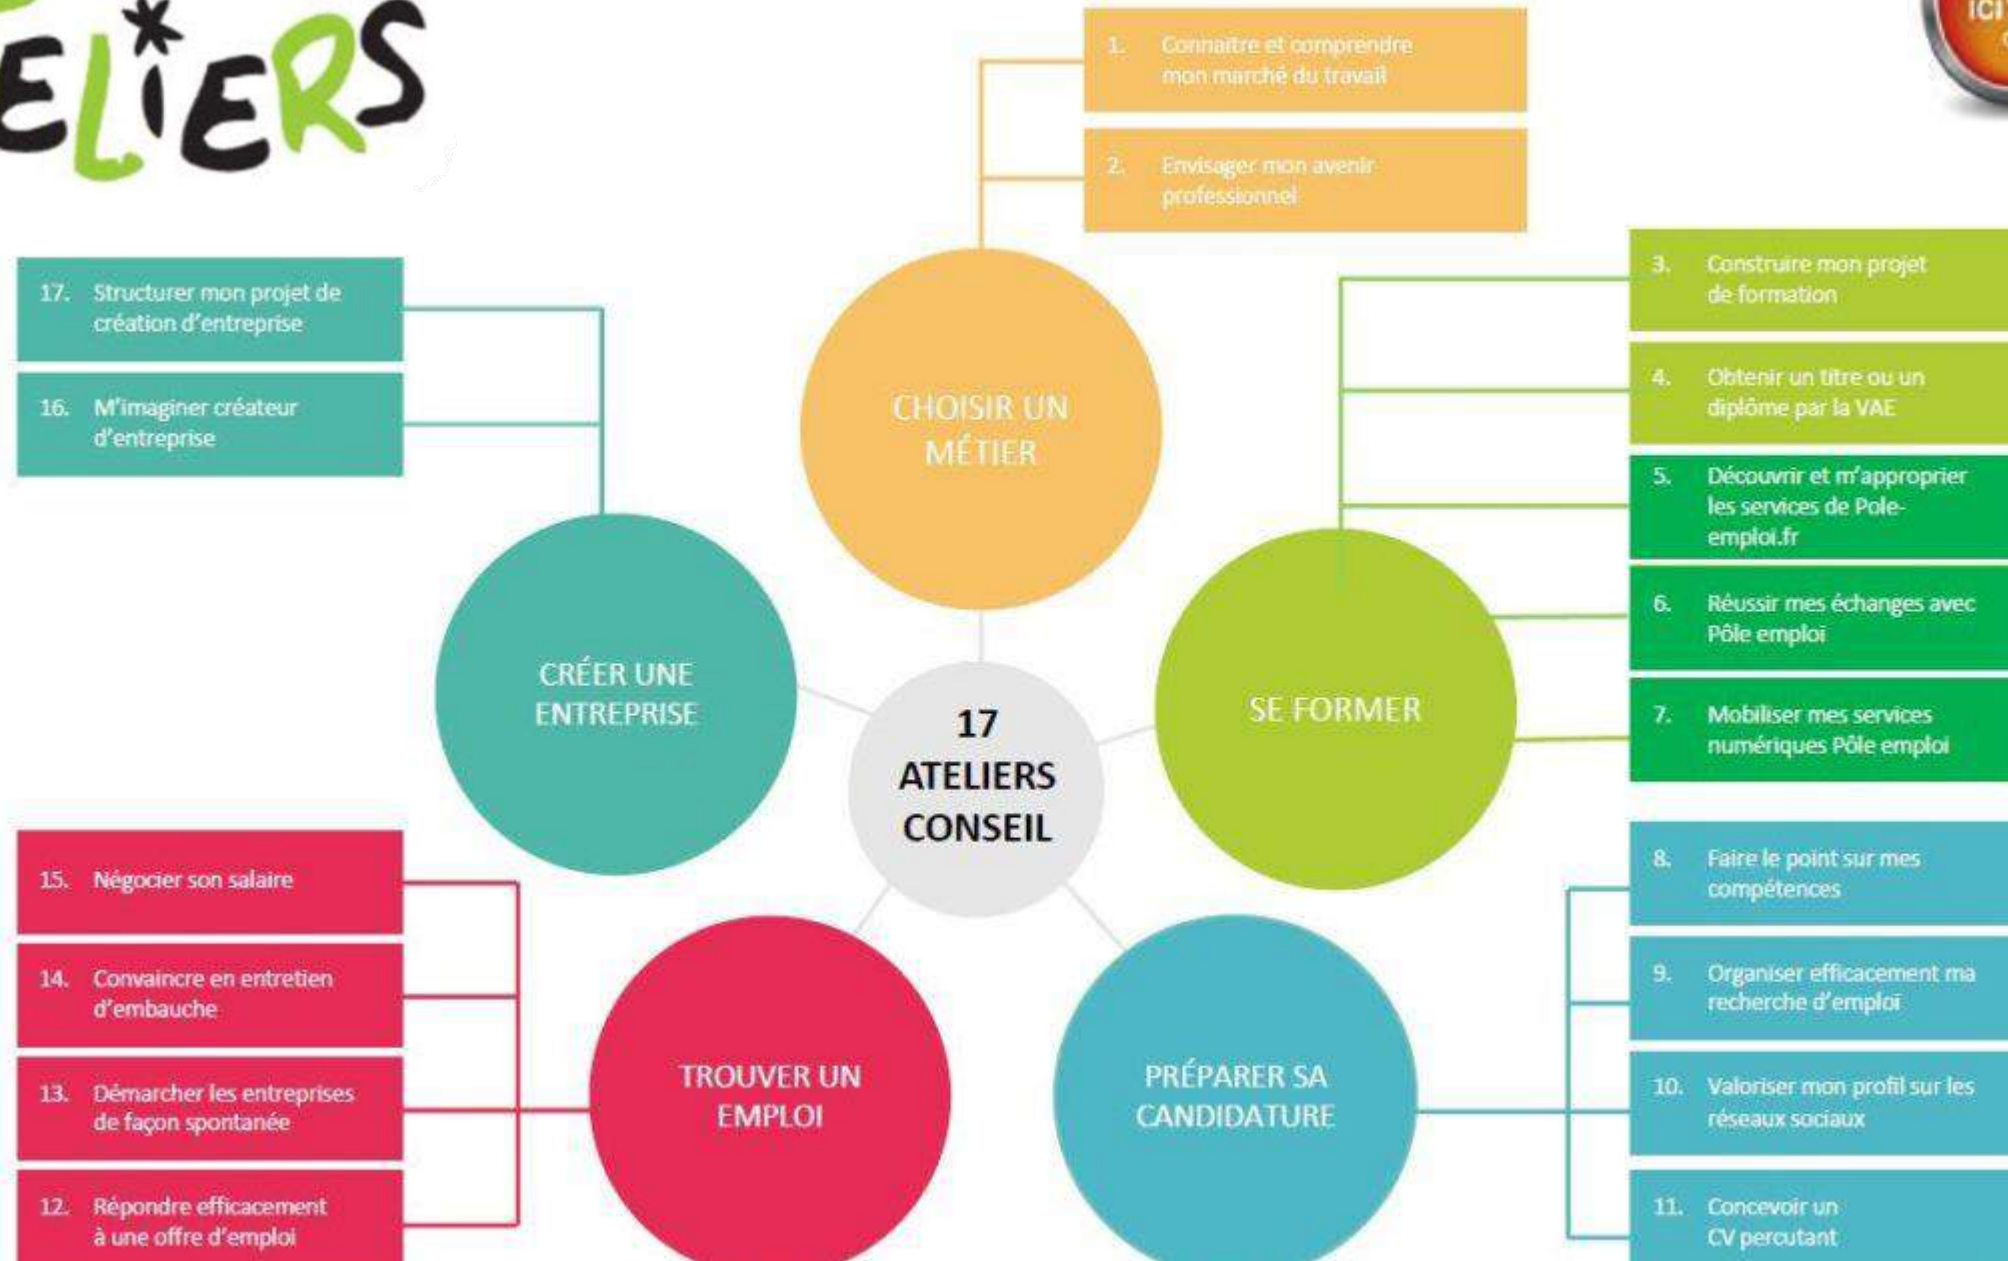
ELIERS

ICI

1. Connaitre et comprendre mon marché du travail

2. Envisager mon avenir professionnel

17. Structurer mon projet de création d'entreprise

16. M'imaginer créateur d'entreprise

CHOISIR UN MÉTIER

3. Construire mon projet de formation

4. Obtenir un titre ou un diplôme par la VAE

5. Découvrir et m'approprier les services de Pole-emploi.fr

6. Réussir mes échanges avec Pôle emploi

7. Mobiliser mes services numériques Pôle emploi

CRÉER UNE ENTREPRISE

17 ATELIERS CONSEIL

SE FORMER

15. Négocier son salaire

14. Convaincre en entretien d'embauche

13. Démarcher les entreprises de façon spontanée

12. Répondre efficacement à une offre d'emploi

TROUVER UN EMPLOI

PRÉPARER SA CANDIDATURE

8. Faire le point sur mes compétences

9. Organiser efficacement ma recherche d'emploi

10. Valoriser mon profil sur les réseaux sociaux

11. Concevoir un CV percutant